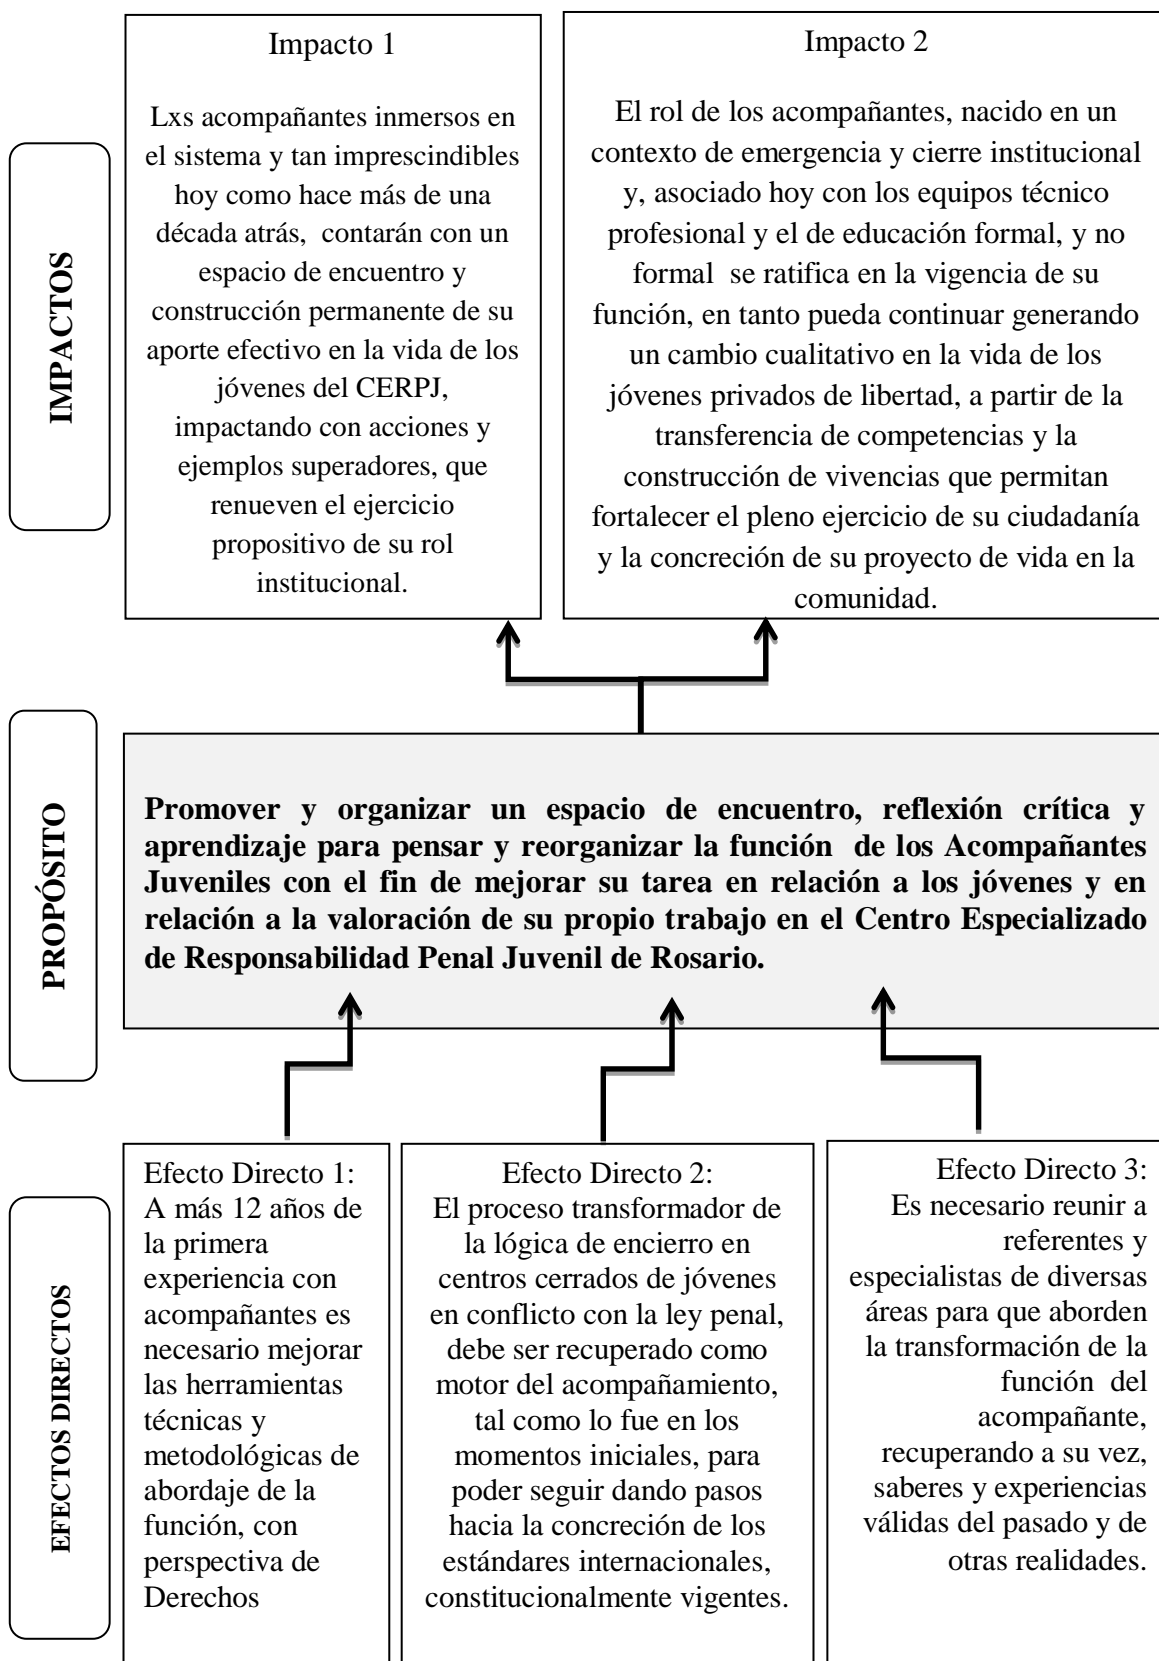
IMPACTOS

Impacto 1

Lxs acompañantes inmersos en el sistema y tan imprescindibles hoy como hace más de una década atrás, contarán con un espacio de encuentro y construcción permanente de su aporte efectivo en la vida de los jóvenes del CERPJ, impactando con acciones y ejemplos superadores, que renueven el ejercicio propositivo de su rol institucional.

Impacto 2

El rol de los acompañantes, nacido en un contexto de emergencia y cierre institucional y, asociado hoy con los equipos técnico profesional y el de educación formal, y no formal se ratifica en la vigencia de su función, en tanto pueda continuar generando un cambio cualitativo en la vida de los jóvenes privados de libertad, a partir de la transferencia de competencias y la construcción de vivencias que permitan fortalecer el pleno ejercicio de su ciudadanía y la concreción de su proyecto de vida en la comunidad.

PROPÓSITO

**Promover y organizar un espacio de encuentro, reflexión crítica y aprendizaje para pensar y reorganizar la función de los Acompañantes Juveniles con el fin de mejorar su tarea en relación a los jóvenes y en relación a la valoración de su propio trabajo en el Centro Especializado de Responsabilidad Penal Juvenil de Rosario.**

EFECTOS DIRECTOS

Efecto Directo 1:
A más 12 años de la primera experiencia con acompañantes es necesario mejorar las herramientas técnicas y metodológicas de abordaje de la función, con perspectiva de Derechos

Efecto Directo 2:
El proceso transformador de la lógica de encierro en centros cerrados de jóvenes en conflicto con la ley penal, debe ser recuperado como motor del acompañamiento, tal como lo fue en los momentos iniciales, para poder seguir dando pasos hacia la concreción de los estándares internacionales, constitucionalmente vigentes.

Efecto Directo 3:
Es necesario reunir a referentes y especialistas de diversas áreas para que aborden la transformación de la función del acompañante, recuperando a su vez, saberes y experiencias válidas del pasado y de otras realidades.